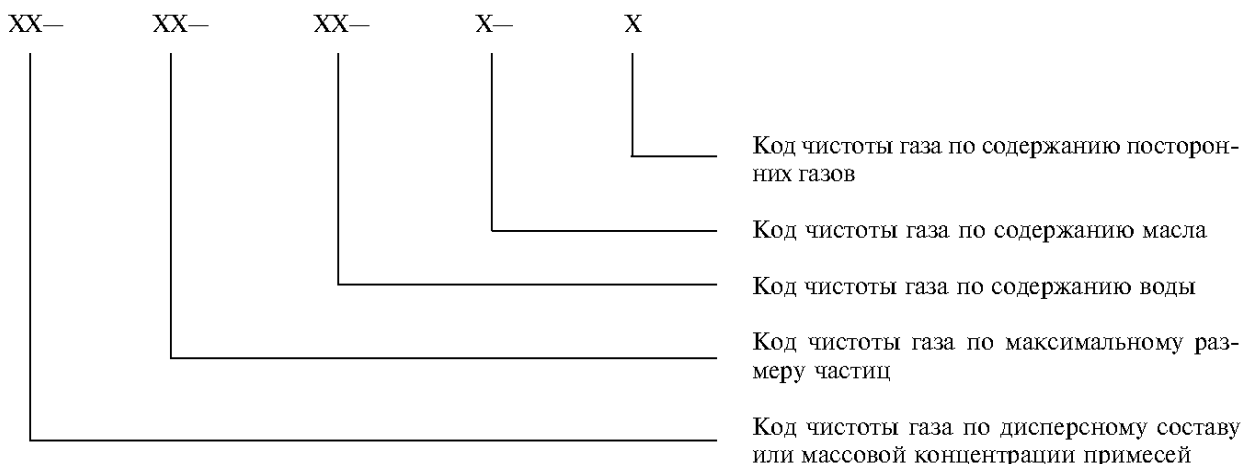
XX— XX— XX— X— X

Код чистоты газа по содержанию посторонних газов

Код чистоты газа по содержанию масла

Код чистоты газа по содержанию воды

Код чистоты газа по максимальному размеру частиц

Код чистоты газа по дисперсному составу или массовой концентрации примесей